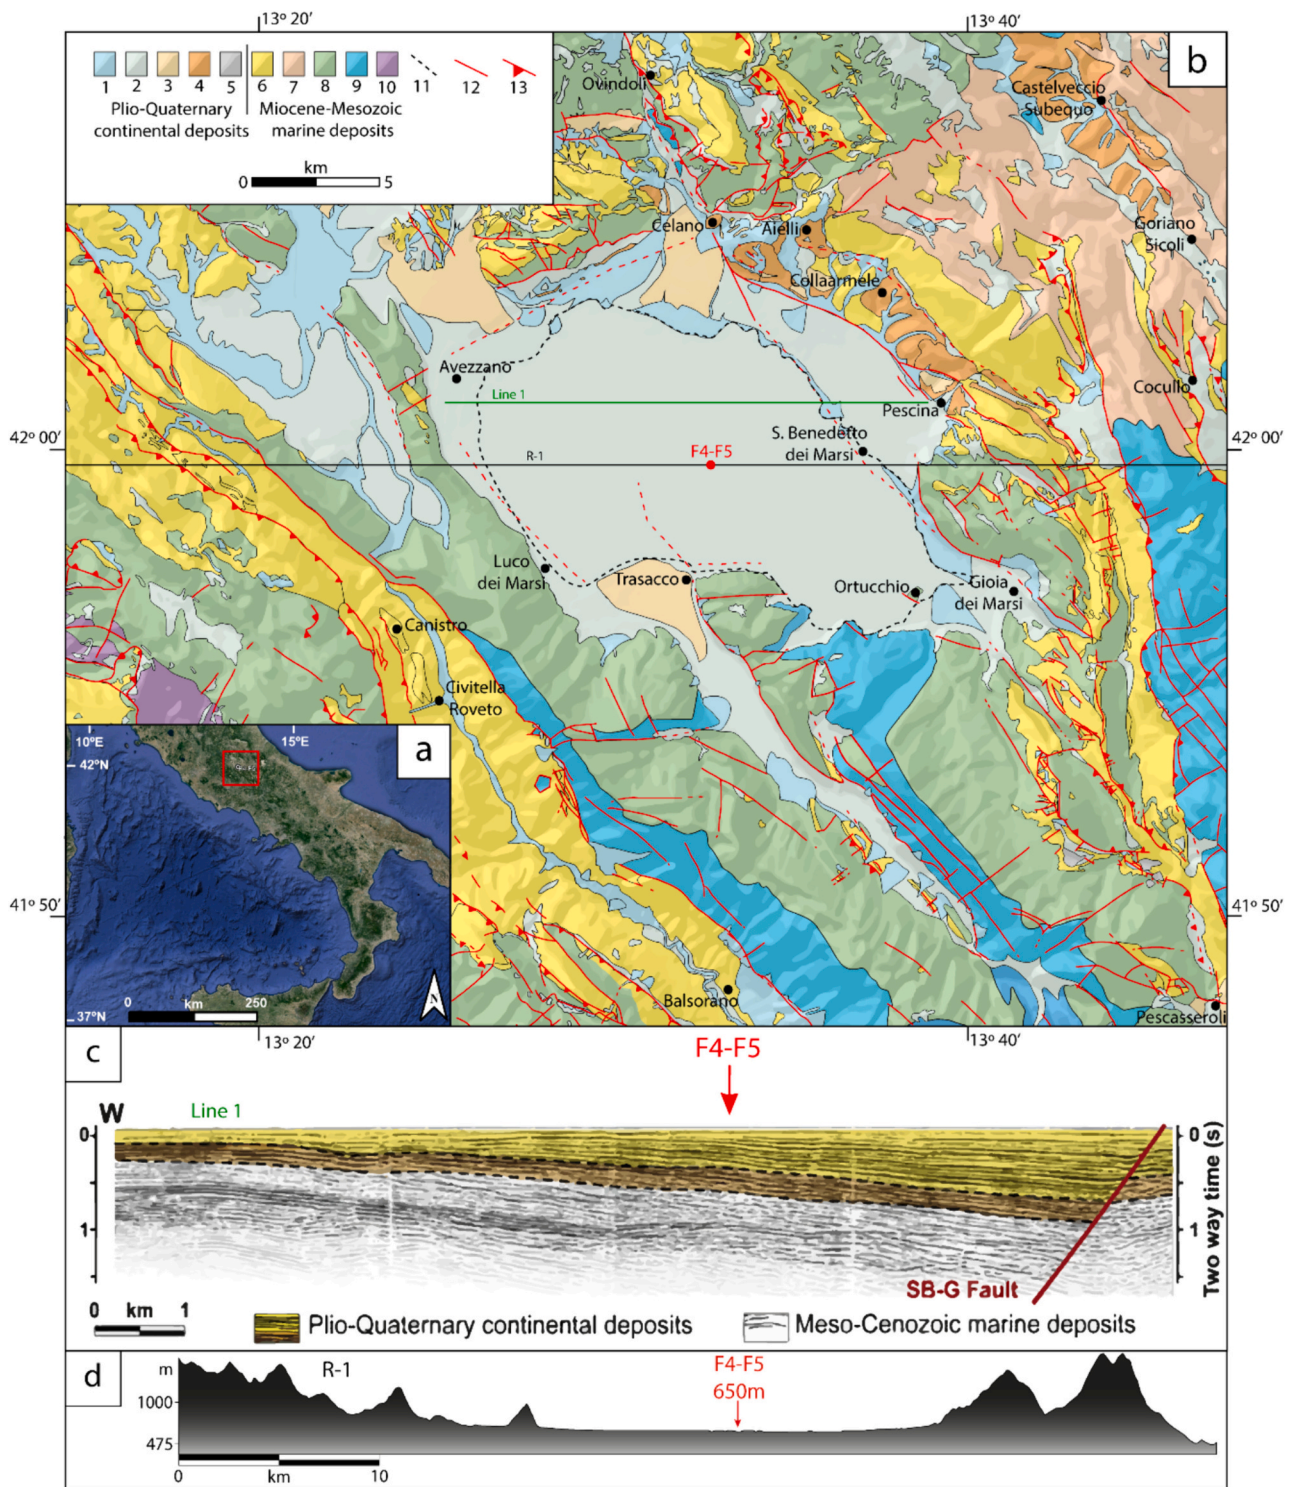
13° 20′
13° 40′

1 2 3 4 5 6 7 8 9 10 11 12 13
Plio-Quaternary continental deposits
Miocene-Mesozoic marine deposits
km
0 5

b

Ovindoli
Castelveccio Subequo
Celano
Aielli
Goriano Sicoli
Collarmele
Avezzano
Line 1
Pescina
Cocullo
42° 00′
S. Benedetto dei Marsi
42° 00′
R-1
F4-F5
Luco dei Marsi
Trasacco
Ortucchio
Gioia dei Marsi
Canistro
Civitella Roveto

a
10°E
15°E
42°N
0 km 250
37°N

41° 50′
41° 50′
Balsorano
Pescasseroli
13° 20′
13° 40′

c
F4-F5
W
Line 1
0
1
0
1
Two way time (s)
SB-G Fault
0 km 1
Plio-Quaternary continental deposits
Meso-Cenozoic marine deposits

d
m
R-1
F4-F5
650m
1000
475
0
km
10